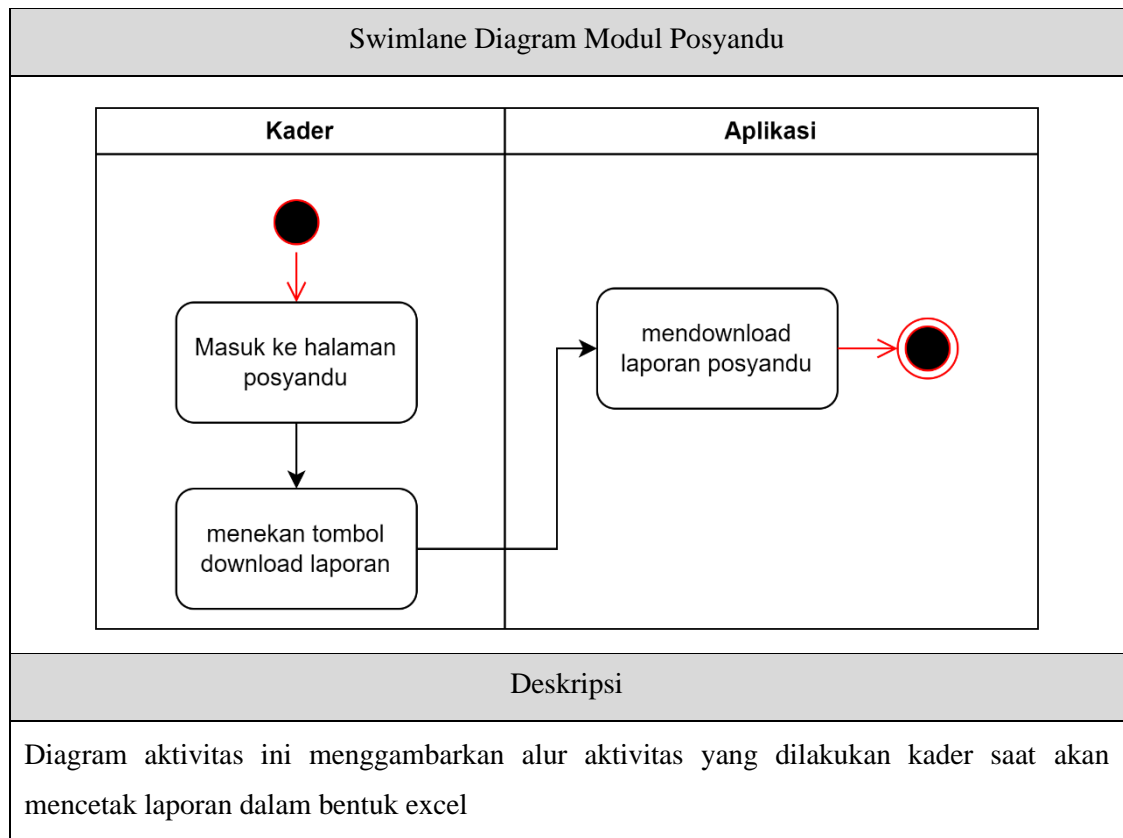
Swimlane Diagram Modul Posyandu

Kader

Aplikasi

Masuk ke halaman posyandu

menekan tombol download laporan

mendownload laporan posyandu

Deskripsi

Diagram aktivitas ini menggambarkan alur aktivitas yang dilakukan kader saat akan mencetak laporan dalam bentuk excel